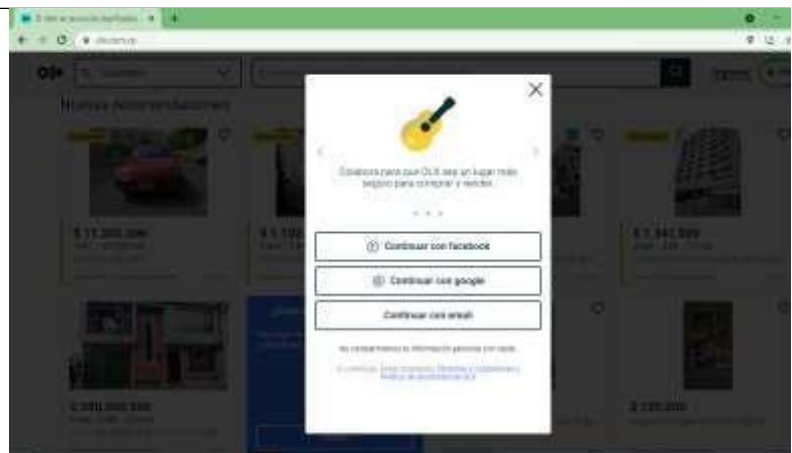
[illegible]

olx

Nuevas recomendaciones

$ 11.200.000

$ 1.342.500

Colabora para que OLX sea un lugar más seguro para comprar y vender.

Continuar con facebook

Continuar con google

Continuar con email

No compartiremos tu información personal con nadie.

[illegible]

$ 120.000

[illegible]